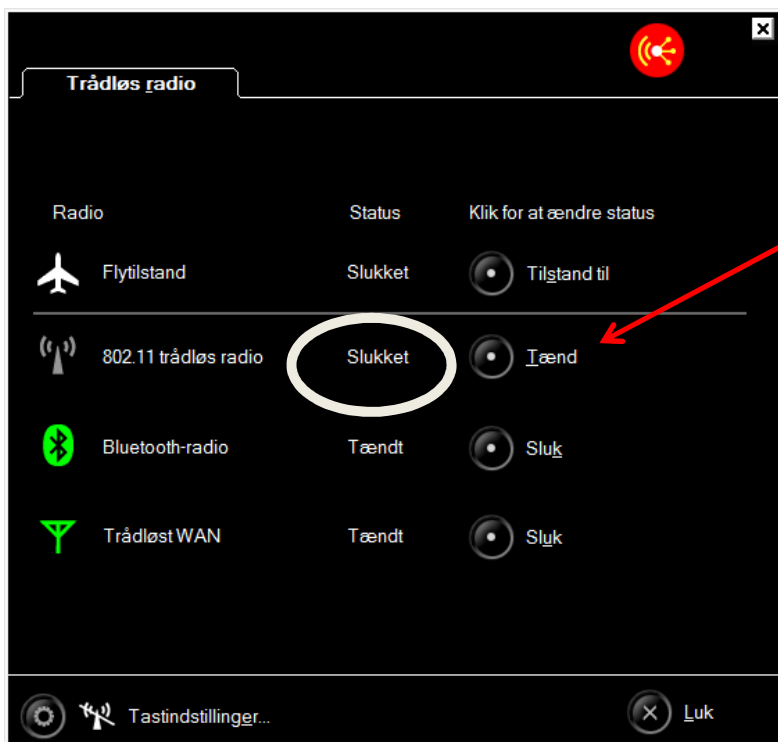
Trådløs radio

Radio | Status | Klik for at ændre status

Flytilstand | Slukket | Tilstand til

802.11 trådløs radio | Slukket | Tænd

Bluetooth-radio | Tændt | Sluk

Trådløst WAN | Tændt | Sluk

Tastindstillinger...

Luk